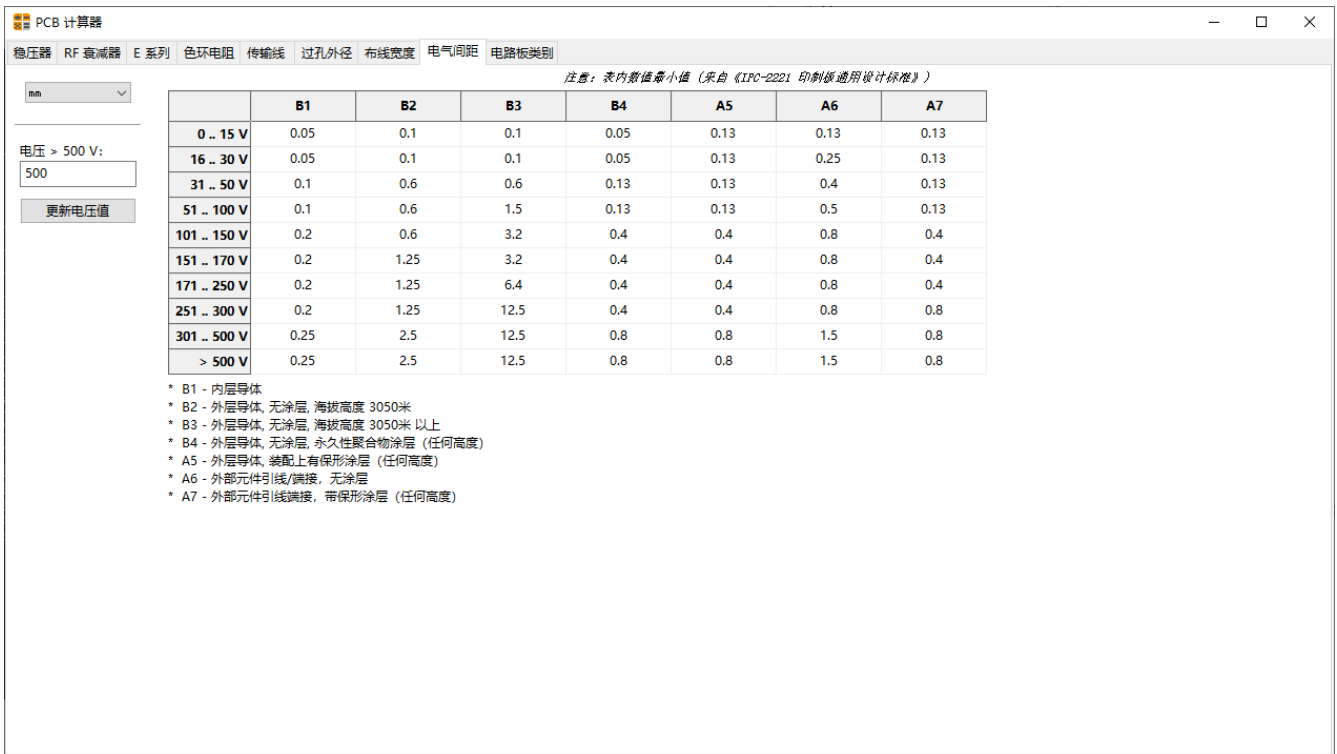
PCB 计算器

稳压器 RF 衰减器 E 系列 色环电阻 传输线 过孔外径 布线宽度 电气间距 电路板类别

mm

电压 > 500 V:
500
更新电压值

注意：表内数值最小值（来自《IPC-2221 印制板通用设计标准》）

| | B1 | B2 | B3 | B4 | A5 | A6 | A7 |
|---|---|---|---|---|---|---|---|
| 0 .. 15 V | 0.05 | 0.1 | 0.1 | 0.05 | 0.13 | 0.13 | 0.13 |
| 16 .. 30 V | 0.05 | 0.1 | 0.1 | 0.05 | 0.13 | 0.25 | 0.13 |
| 31 .. 50 V | 0.1 | 0.6 | 0.6 | 0.13 | 0.13 | 0.4 | 0.13 |
| 51 .. 100 V | 0.1 | 0.6 | 1.5 | 0.13 | 0.13 | 0.5 | 0.13 |
| 101 .. 150 V | 0.2 | 0.6 | 3.2 | 0.4 | 0.4 | 0.8 | 0.4 |
| 151 .. 170 V | 0.2 | 1.25 | 3.2 | 0.4 | 0.4 | 0.8 | 0.4 |
| 171 .. 250 V | 0.2 | 1.25 | 6.4 | 0.4 | 0.4 | 0.8 | 0.4 |
| 251 .. 300 V | 0.2 | 1.25 | 12.5 | 0.4 | 0.4 | 0.8 | 0.8 |
| 301 .. 500 V | 0.25 | 2.5 | 12.5 | 0.8 | 0.8 | 1.5 | 0.8 |
| > 500 V | 0.25 | 2.5 | 12.5 | 0.8 | 0.8 | 1.5 | 0.8 |

* B1 - 内层导体
* B2 - 外层导体, 无涂层, 海拔高度 3050米
* B3 - 外层导体, 无涂层, 海拔高度 3050米 以上
* B4 - 外层导体, 无涂层, 永久性聚合物涂层（任何高度）
* A5 - 外层导体, 装配上有保形涂层（任何高度）
* A6 - 外部元件引线/端接，无涂层
* A7 - 外部元件引线端接，带保形涂层（任何高度）